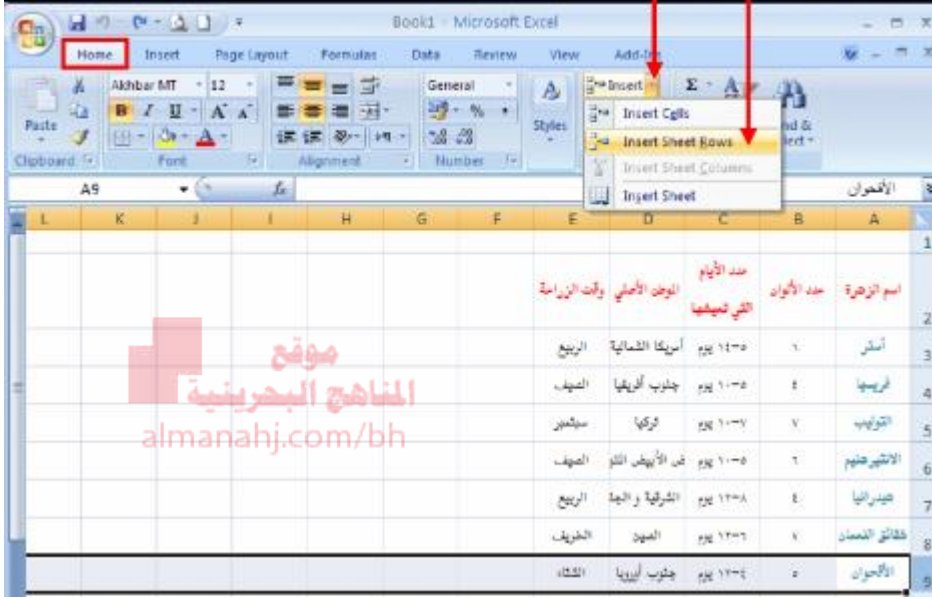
Book1 - Microsoft Excel

Home Insert Page Layout Formulas Data Review View Add-Ins

Paste Akhbar MT 12 General Styles Insert Σ

Clipboard Font Alignment Number

Insert Cells
Insert Sheet Rows
Insert Sheet Columns
Insert Sheet

A9 $f_x$ الأقحوان

| | A | B | C | D | E | F | G | H | I | J | K | L |
|---|---|---|---|---|---|---|---|---|---|---|---|---|
| 1 | | | | | | | | | | | | |
| 2 | اسم الزهرة | عدد الألوان | عدد الأيام التي تعيشها | الوطن الأصلي | وقت الزراعة | | | | | | | |
| 3 | أستر | ٦ | ٥-١٤ يوم | أمريكا الشمالية | الربيع | | | | | | | |
| 4 | فريسيا | ٤ | ٥-١٠ يوم | جنوب أفريقيا | الصيف | | | | | | | |
| 5 | التوليب | ٧ | ٧-١٠ يوم | تركيا | سبتمبر | | | | | | | |
| 6 | الانثيرهليم | ٦ | ٥-١٠ يوم | ض الأبيض المتو | الصيف | | | | | | | |
| 7 | هيدرانيا | ٤ | ٨-١٢ يوم | الشرقية و الجن | الربيع | | | | | | | |
| 8 | شقائق النعمان | ٧ | ٦-١٢ يوم | الصين | الخريف | | | | | | | |
| 9 | الأقحوان | ٥ | ٤-١٢ يوم | جنوب أوروبا | الشتاء | | | | | | | |

موقع المناهج البحرينية
almanahj.com/bh